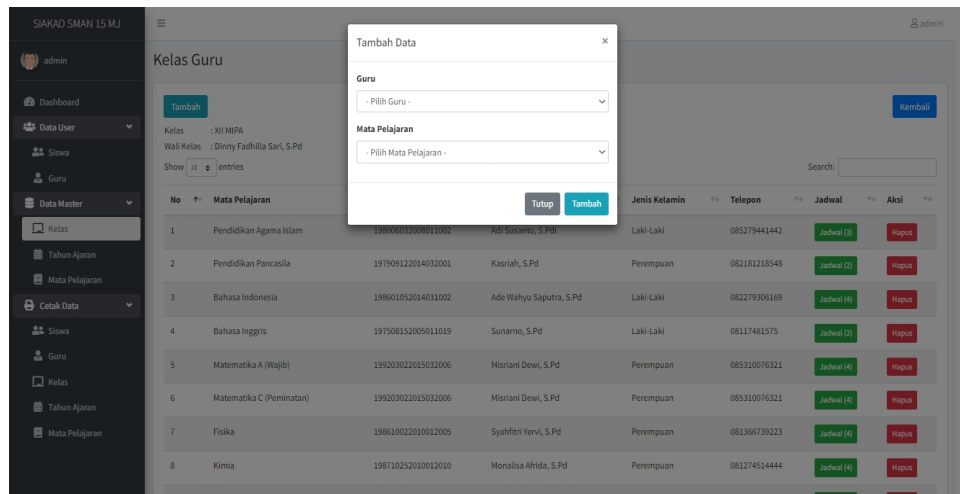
SIAKAD SMAN 15 MJ

admin

Dashboard
Data User
Siswa
Guru
Data Master
Kelas
Tahun Ajaran
Mata Pelajaran
Cetak Data
Siswa
Guru
Kelas
Tahun Ajaran
Mata Pelajaran

admin

Kelas Guru

Tambah

Kelas : XII MIPA
Wali Kelas : Dinny Fadhilla Sari, S.Pd

Show 10 entries

Kembali

Search:

Tambah Data ×

Guru
- Pilih Guru -

Mata Pelajaran
- Pilih Mata Pelajaran -

Tutup Tambah

| No | Mata Pelajaran | | | Jenis Kelamin | Telepon | Jadwal | Aksi |
|---|---|---|---|---|---|---|---|
| 1 | Pendidikan Agama Islam | 198006032008011002 | Adi Susanto, S.Pdl | Laki-Laki | 085279441442 | Jadwal (3) | Hapus |
| 2 | Pendidikan Pancasila | 197909122014032001 | Kasriah, S.Pd | Perempuan | 082181218548 | Jadwal (2) | Hapus |
| 3 | Bahasa Indonesia | 198601052014031002 | Ade Wahyu Saputra, S.Pd | Laki-Laki | 082279306169 | Jadwal (4) | Hapus |
| 4 | Bahasa Inggris | 197508152005011019 | Sunarno, S.Pd | Laki-Laki | 08117481575 | Jadwal (2) | Hapus |
| 5 | Matematika A (Wajib) | 199203022015032006 | Misriani Dewi, S.Pd | Perempuan | 085310076321 | Jadwal (4) | Hapus |
| 6 | Matematika C (Peminatan) | 199203022015032006 | Misriani Dewi, S.Pd | Perempuan | 085310076321 | Jadwal (4) | Hapus |
| 7 | Fisika | 198610022010012005 | Syahfitri Yervi, S.Pd | Perempuan | 081366739223 | Jadwal (4) | Hapus |
| 8 | Kimia | 198710252010012010 | Monalisa Afrida, S.Pd | Perempuan | 081274514444 | Jadwal (4) | Hapus |